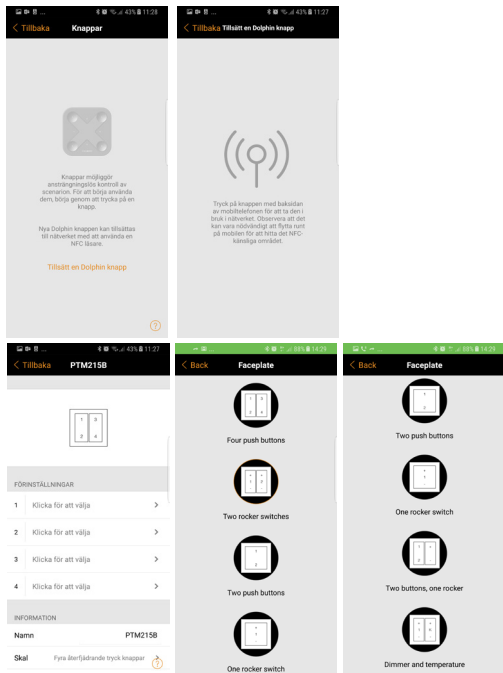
43% 11:28
< Tillbaka Knappar

Knappar möjliggör ansträngningslös kontroll av scenarion. För att börja använda dem, börja genom att trycka på en knapp.

Nya Dolphin knappen kan tillsättas till nätverket med att använda en NFC läsare.

Tillsätt en Dolphin knapp

?

43% 11:27
< Tillbaka Tillsätt en Dolphin knapp

Tryck på knappen med baksidan av mobiltelefonen för att ta den i bruk i nätverket. Observera att det kan vara nödvändigt att flytta runt på mobilen för att hitta det NFC-känsliga området.

43% 11:27
< Tillbaka PTM215B

1 3
2 4

FÖRINSTÄLLNINGAR

1 Klicka för att välja >

2 Klicka för att välja >

3 Klicka för att välja >

4 Klicka för att välja >

INFORMATION

Namn PTM215B

Skal Fyra återfjädrande tryck knappar >

?

58% 14:29
< Back Faceplate

1 3
2 4

Four push buttons

1 3
2 4

Two rocker switches

1
2

Two push buttons

1
2

One rocker switch

58% 14:29
< Back Faceplate

1
2

Two push buttons

1
2

One rocker switch

1 3
2

Two buttons, one rocker

1 3
2 4

Dimmer and temperature